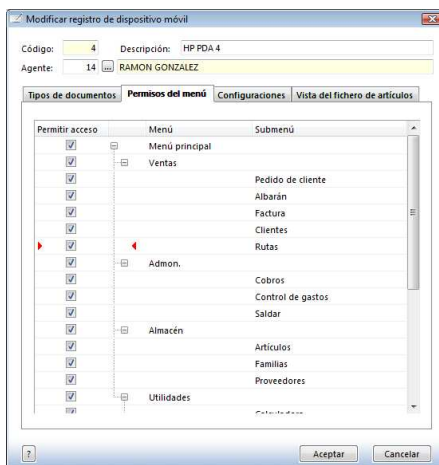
Modificar registro de dispositivo móvil

Código: 4 Descripción: HP PDA 4
Agente: 14 ... RAMON GONZALEZ

Tipos de documentos | Permisos del menú | Configuraciones | Vista del fichero de artículos

| Permitir acceso | Menú | Submenú |
|---|---|---|
| ☑ | Menú principal | |
| ☑ | Ventas | |
| ☑ | | Pedido de cliente |
| ☑ | | Albarán |
| ☑ | | Factura |
| ☑ | | Clientes |
| ☑ | | Rutas |
| ☑ | Admon. | |
| ☑ | | Cobros |
| ☑ | | Control de gastos |
| ☑ | | Saldar |
| ☑ | Almacén | |
| ☑ | | Artículos |
| ☑ | | Familias |
| ☑ | | Proveedores |
| ☑ | Utilidades | |
| ☑ | | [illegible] |

?
Aceptar
Cancelar